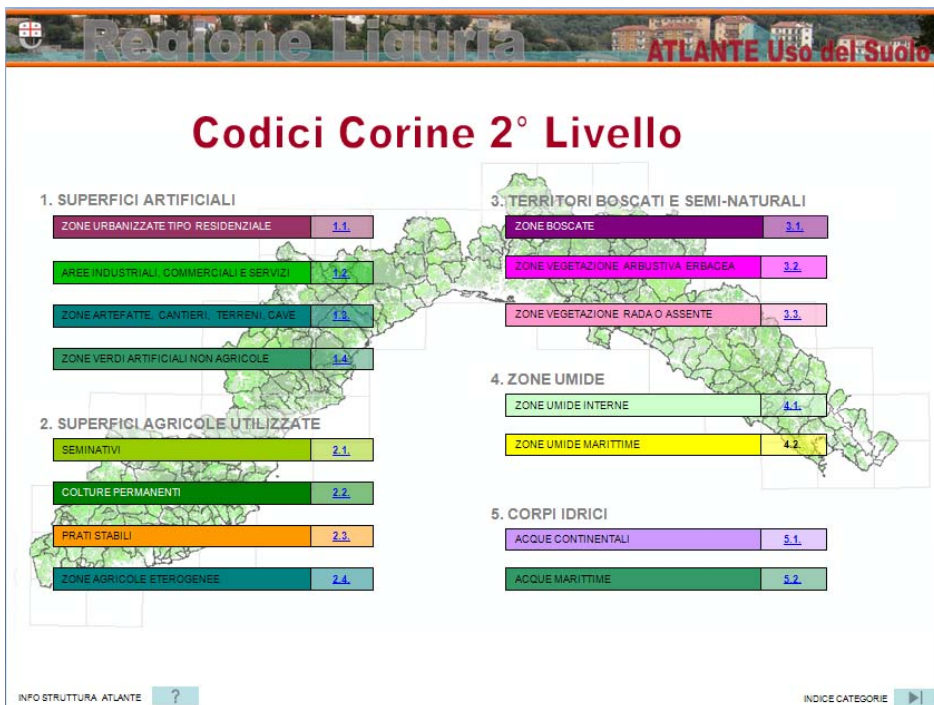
Regione Liguria ATLANTE Uso del Suolo

Codici Corine 2° Livello

1. SUPERFICI ARTIFICIALI

| ZONE URBANIZZATE TIPO RESIDENZIALE | 1.1. |
|---|---|
| AREE INDUSTRIALI, COMMERCIALI E SERVIZI | 1.2. |
| ZONE ARTEFATTE, CANTIERI, TERRENI, CAVE | 1.3. |
| ZONE VERDI ARTIFICIALI NON AGRICOLE | 1.4. |

2. SUPERFICI AGRICOLE UTILIZZATE

| SEMINATIVI | 2.1. |
|---|---|
| COLTURE PERMANENTI | 2.2. |
| PRATI STABILI | 2.3. |
| ZONE AGRICOLE ETEROGENEE | 2.4. |

3. TERRITORI BOSCATI E SEMI-NATURALI

| ZONE BOSCATE | 3.1. |
|---|---|
| ZONE VEGETAZIONE ARBUSTIVA ERBACEA | 3.2. |
| ZONE VEGETAZIONE RADA O ASSENTE | 3.3. |

4. ZONE UMIDE

| ZONE UMIDE INTERNE | 4.1. |
|---|---|
| ZONE UMIDE MARITTIME | 4.2. |

5. CORPI IDRICI

| ACQUE CONTINENTALI | 5.1. |
|---|---|
| ACQUE MARITTIME | 5.2. |

INFO STRUTTURA ATLANTE ?

INDICE CATEGORIE